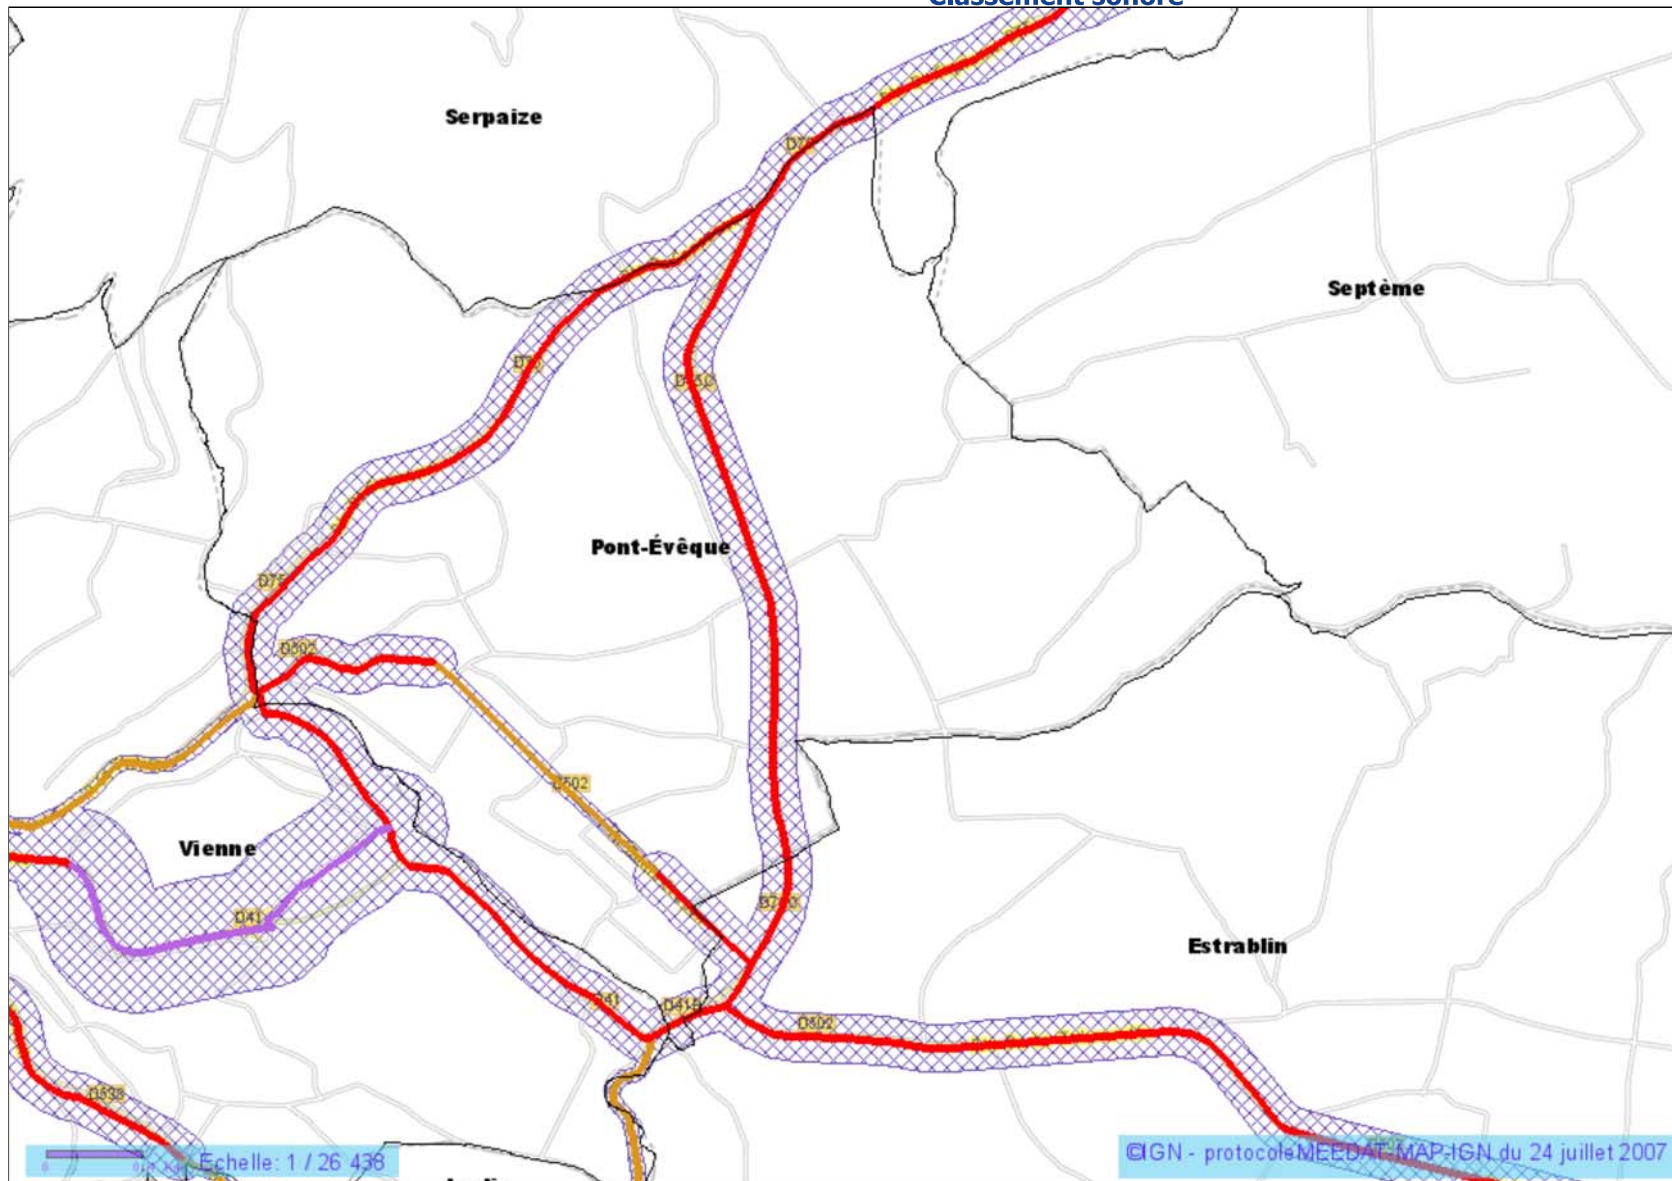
Classement sonore

Serpaize

D75

Septème

D75

D75C

Pont-Évêque

D75

D502

D502

Vienne

D41

D75C

Estrablin

D41

D41B

D502

D538

Echelle: 1 / 26 438

©IGN - protocole MEEDAT-MAP-IGN du 24 juillet 2007